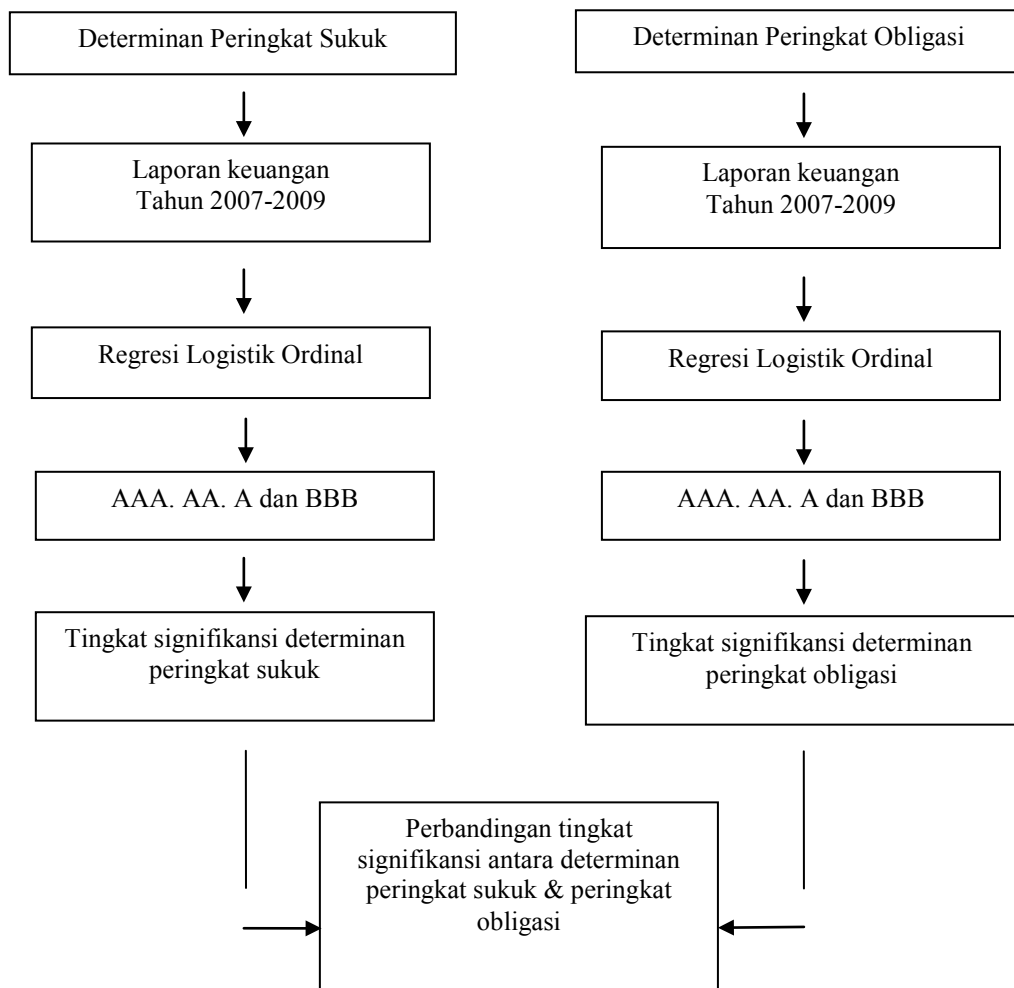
Determinan Peringkat Sukuk

Laporan keuangan Tahun 2007-2009

Regresi Logistik Ordinal

AAA. AA. A dan BBB

Tingkat signifikansi determinan peringkat sukuk

Determinan Peringkat Obligasi

Laporan keuangan Tahun 2007-2009

Regresi Logistik Ordinal

AAA. AA. A dan BBB

Tingkat signifikansi determinan peringkat obligasi

Perbandingan tingkat signifikansi antara determinan peringkat sukuk & peringkat obligasi